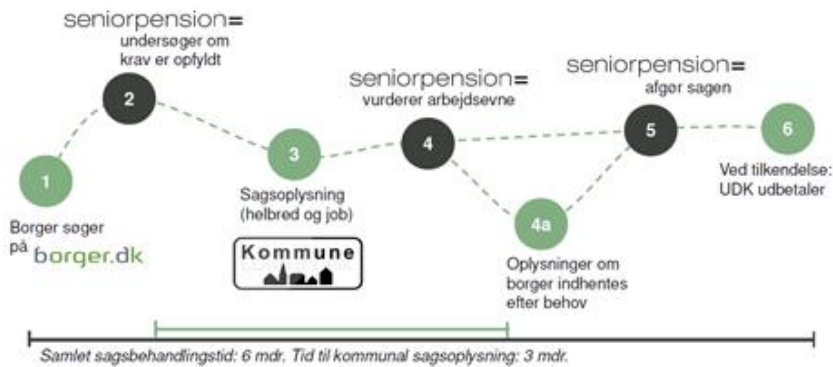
seniorpension=
undersøger om krav er opfyldt

2

seniorpension=
vurderer arbejdsevne

seniorpension=
afgør sagen

1

Borger søger på borger.dk

3

Sagsoplysning (helbred og job)

Kommune

4

4a

Oplysninger om borger indhentes efter behov

5

6

Ved tilkendelse: UDK udbetaler

Samlet sagsbehandlingstid: 6 mdr. Tid til kommunal sagsoplysning: 3 mdr.